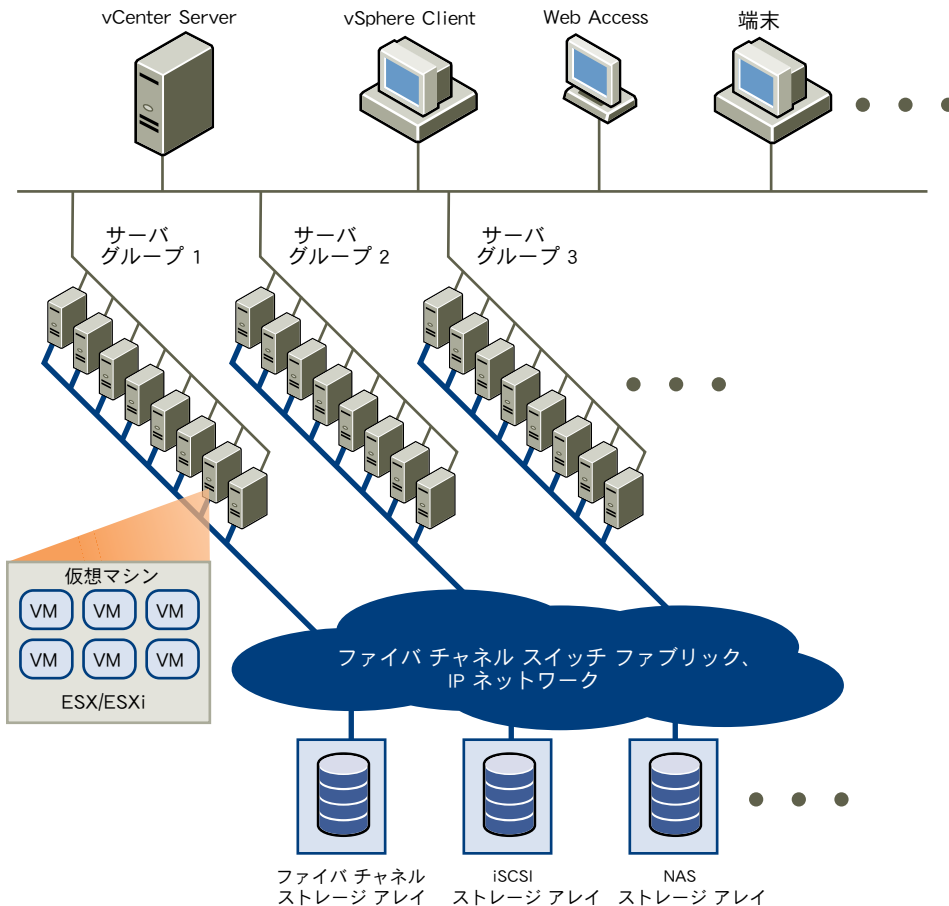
vCenter Server

vSphere Client

Web Access

端末

サーバ
グループ 1

サーバ
グループ 2

サーバ
グループ 3

仮想マシン

| VM | VM | VM |
|---|---|---|
| VM | VM | VM |

ESX/ESXi

ファイバ チャネル スイッチ ファブリック、
IP ネットワーク

ファイバ チャネル
ストレージ アレイ

iSCSI
ストレージ アレイ

NAS
ストレージ アレイ